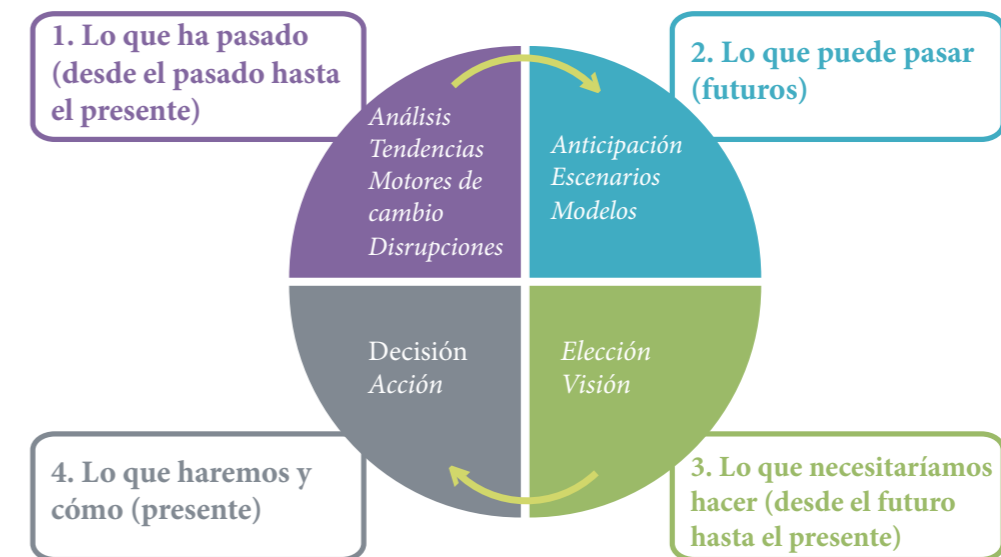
1. Lo que ha pasado (desde el pasado hasta el presente)

Análisis
Tendencias
Motores de cambio
Disrupciones

2. Lo que puede pasar (futuros)

Anticipación
Escenarios
Modelos

Elección
Visión

3. Lo que necesitaríamos hacer (desde el futuro hasta el presente)

Decisión
Acción

4. Lo que haremos y cómo (presente)